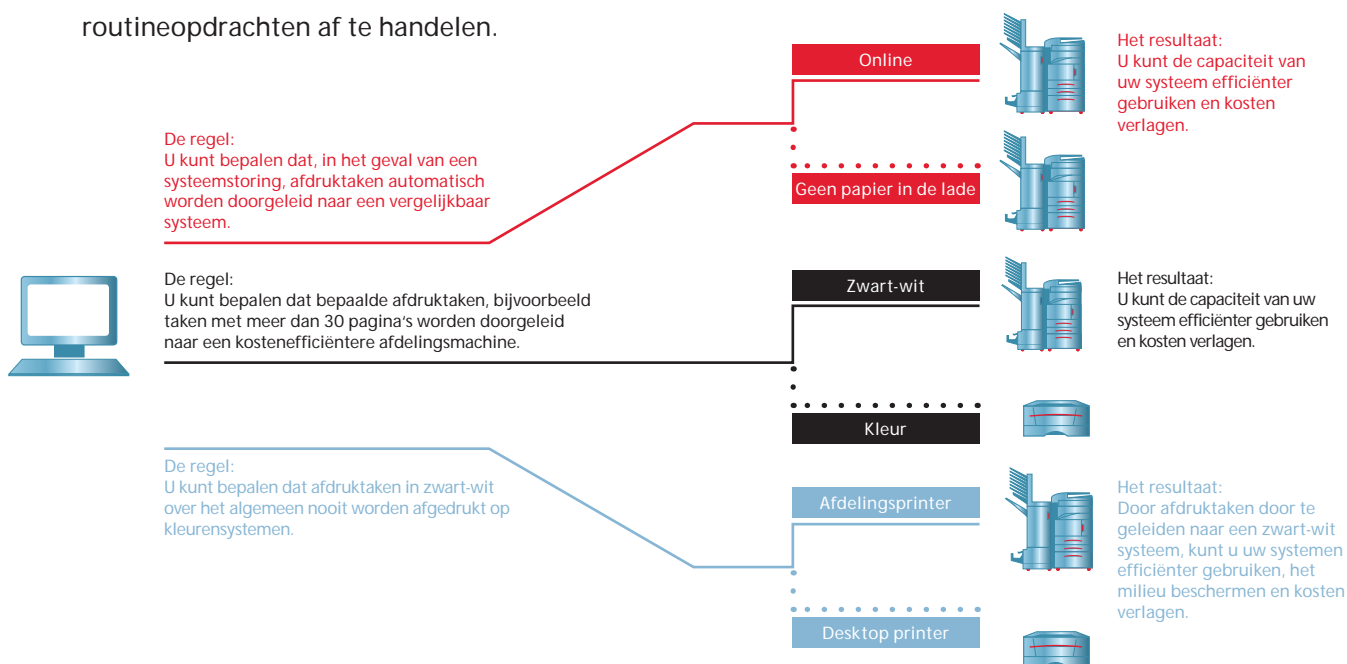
routineopdrachten af te handelen.

De regel:
U kunt bepalen dat, in het geval van een systeemstoring, afdruktaken automatisch worden doorgeleid naar een vergelijkbaar systeem.

Online

Geen papier in de lade

Het resultaat:
U kunt de capaciteit van uw systeem efficiënter gebruiken en kosten verlagen.

De regel:
U kunt bepalen dat bepaalde afdruktaken, bijvoorbeeld taken met meer dan 30 pagina's worden doorgeleid naar een kostenefficiëntere afdelingsmachine.

Zwart-wit

Kleur

Het resultaat:
U kunt de capaciteit van uw systeem efficiënter gebruiken en kosten verlagen.

De regel:
U kunt bepalen dat afdruktaken in zwart-wit over het algemeen nooit worden afgedrukt op kleurensystemen.

Afdelingsprinter

Desktop printer

Het resultaat:
Door afdruktaken door te geleiden naar een zwart-wit systeem, kunt u uw systemen efficiënter gebruiken, het milieu beschermen en kosten verlagen.